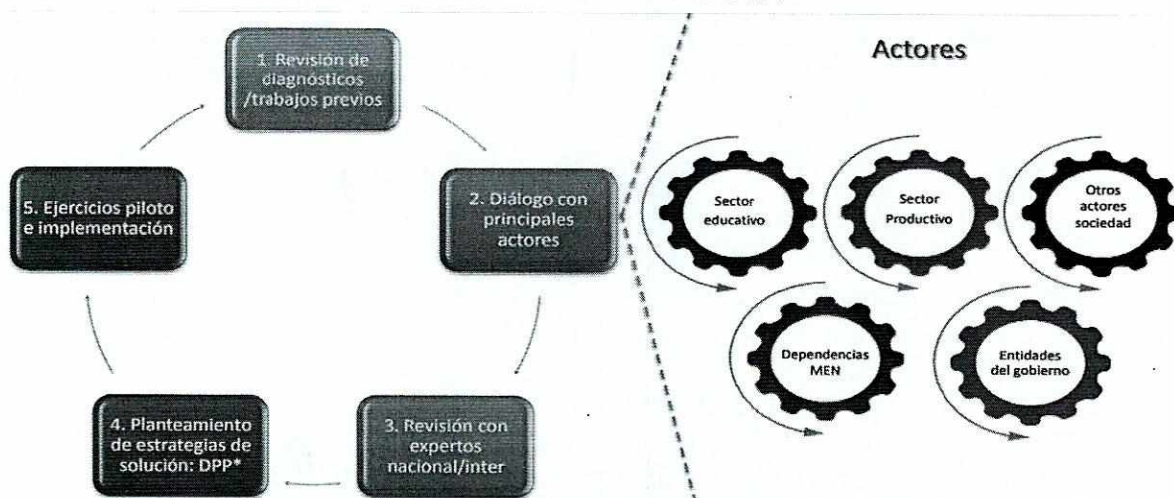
1. Revisión de diagnósticos /trabajos previos

2. Diálogo con principales actores

3. Revisión con expertos nacional/inter

4. Planteamiento de estrategias de solución: DPP*

5. Ejercicios piloto e implementación

Actores

Sector educativo

Sector Productivo

Otros actores sociedad

Dependencias MEN

Entidades del gobierno